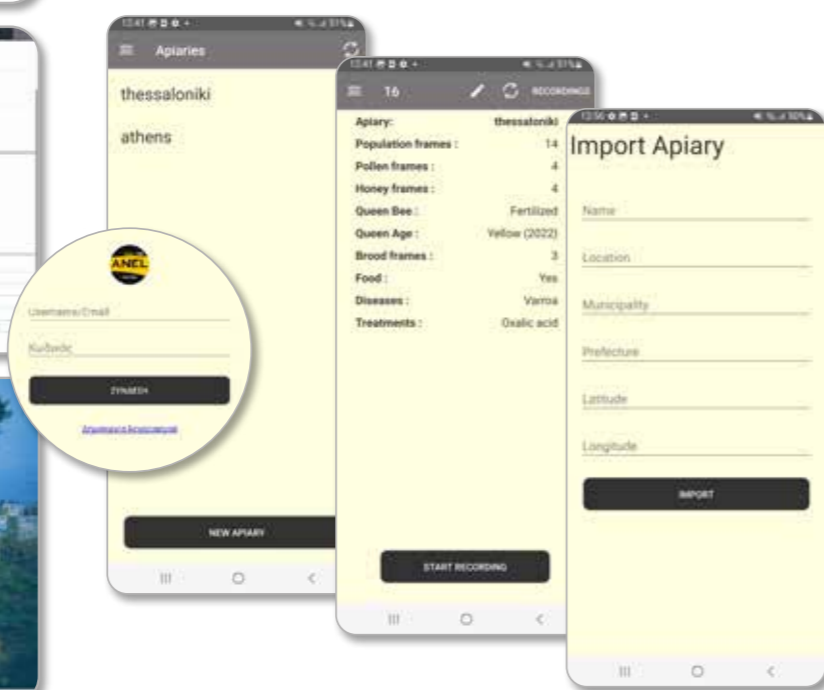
13:41

Apiaries

thessaloniki

athens

NEW APIARY

ANEL

Username/Email

Κωδικός

ΣΥΝΔΕΣΗ

Δημιουργία λογαριασμού

13:41

T6

RECORDINGS

| Apiary: | thessaloniki |
|---|---|
| Population frames : | 14 |
| Pollen frames : | 4 |
| Honey frames : | 4 |
| Queen Bee : | Fertilized |
| Queen Age : | Yellow (2022) |
| Brood frames : | 3 |
| Food : | Yes |
| Diseases : | Varroa |
| Treatments : | Oxalic acid |

START RECORDING

12:56

Import Apiary

Name

Location

Municipality

Prefecture

Latitude

Longitude

IMPORT